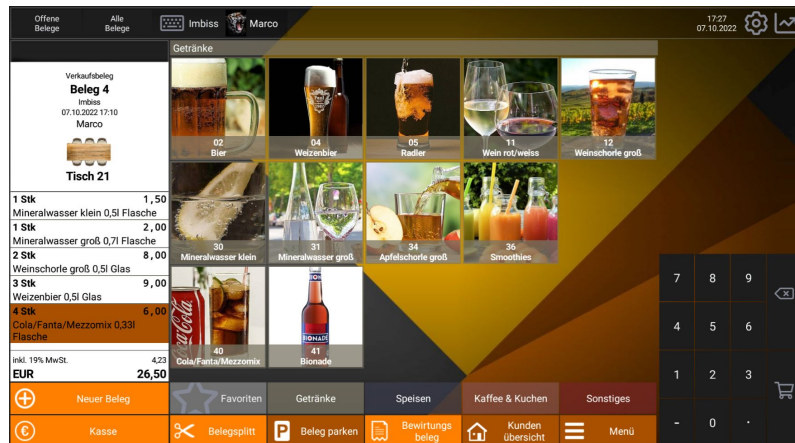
Offene Belege
Alle Belege
Imbiss
Marco
17:27
07.10.2022

Getränke

Verkaufsbeleg
Beleg 4
Imbiss
07.10.2022 17:10
Marco
Tisch 21

1 Stk 1,50
Mineralwasser klein 0,5l Flasche
1 Stk 2,00
Mineralwasser groß 0,7l Flasche
2 Stk 8,00
Weinschorle groß 0,5l Glas
3 Stk 9,00
Weizenbier 0,5l Glas
4 Stk 6,00
Cola/Fanta/Mezzomix 0,33l Flasche

inkl. 19% MwSt. 4,23
EUR 26,50

02
Bier
04
Weizenbier
05
Radler
11
Wein rot/weiss
12
Weinschorle groß
30
Mineralwasser klein
31
Mineralwasser groß
34
Apfelschorle groß
36
Smoothies
40
Cola/Fanta/Mezzomix
41
Bionade

7 8 9
4 5 6
1 2 3
- 0 .

Neuer Beleg
Favoriten
Getränke
Speisen
Kaffee & Kuchen
Sonstiges
Kasse
Belegsplitt
Beleg parken
Bewirtungs beleg
Kunden übersicht
Menü